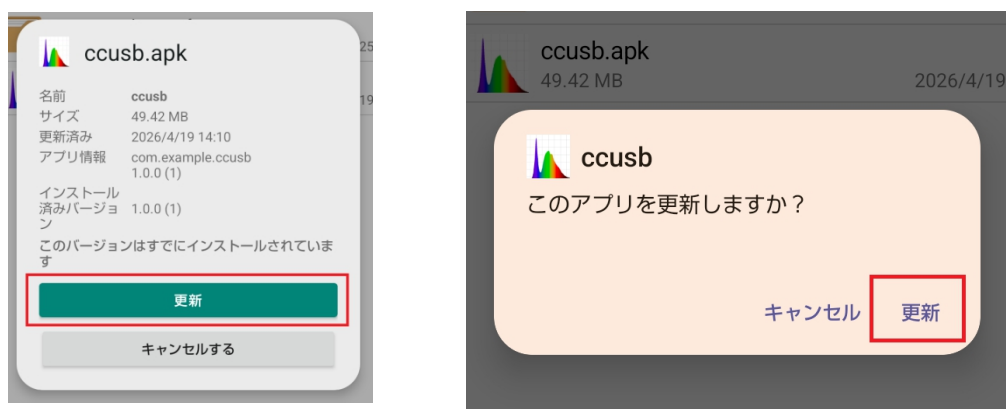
ccusb.apk

| | |
|---|---|
| 名前 | ccusb |
| サイズ | 49.42 MB |
| 更新済み | 2026/4/19 14:10 |
| アプリ情報 | com.example.ccusb 1.0.0 (1) |
| インストール済みバージョン | 1.0.0 (1) |

このバージョンはすでにインストールされています

更新

キャンセルする

ccusb.apk
49.42 MB
2026/4/19

ccusb

このアプリを更新しますか？

キャンセル 更新